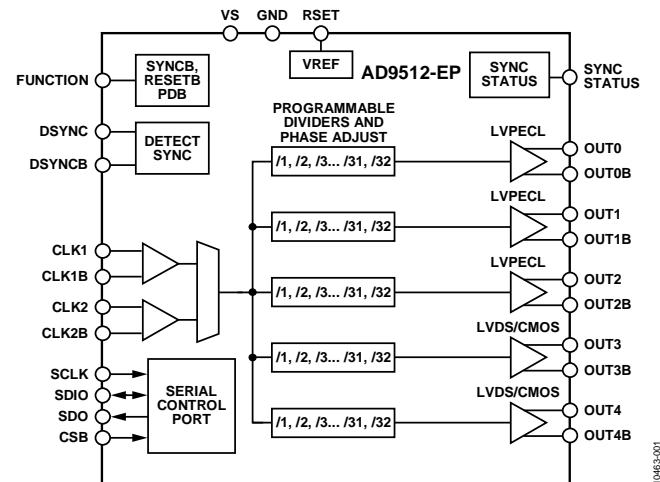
VS GND RSET

VREF

AD9512-EP

FUNCTION

SYNCB, RESETB PDB

SYNC STATUS

SYNC STATUS

DSYNC

DSYNCB

DETECT SYNC

PROGRAMMABLE DIVIDERS AND PHASE ADJUST

LVPECL

/1, /2, /3... /31, /32

OUT0

OUT0B

LVPECL

/1, /2, /3... /31, /32

OUT1

OUT1B

CLK1

CLK1B

LVPECL

/1, /2, /3... /31, /32

OUT2

OUT2B

CLK2

CLK2B

LVDS/CMOS

/1, /2, /3... /31, /32

OUT3

OUT3B

SCLK

SDIO

SDO

CSB

SERIAL CONTROL PORT

LVDS/CMOS

/1, /2, /3... /31, /32

OUT4

OUT4B

10463-001